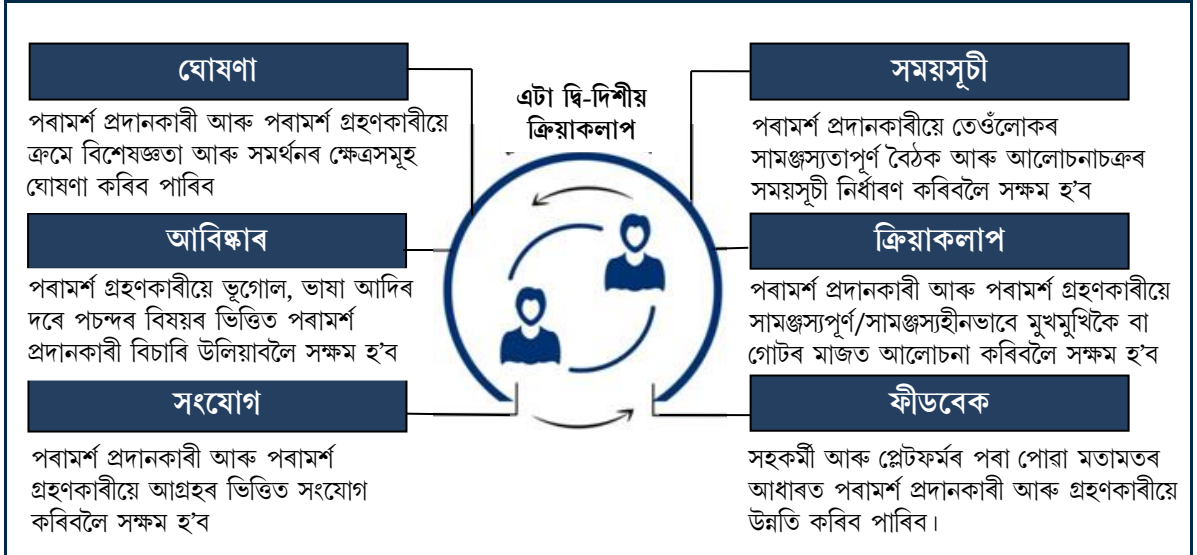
ঘোষণা

পৰামৰ্শ প্ৰদানকাৰী আৰু পৰামৰ্শ গ্ৰহণকাৰীয়ে ক্ৰমে বিশেষজ্ঞতা আৰু সমৰ্থনৰ ক্ষেত্ৰসমূহ ঘোষণা কৰিব পাৰিব

আবিষ্কাৰ

পৰামৰ্শ গ্ৰহণকাৰীয়ে ভূগোল, ভাষা আদিৰ দৰে পচন্দৰ বিষয়ৰ ভিত্তিত পৰামৰ্শ প্ৰদানকাৰী বিচাৰি উলিয়াবলৈ সক্ষম হ'ব

সংযোগ

পৰামৰ্শ প্ৰদানকাৰী আৰু পৰামৰ্শ গ্ৰহণকাৰীয়ে আগ্ৰহৰ ভিত্তিত সংযোগ কৰিবলৈ সক্ষম হ'ব

এটা দ্বি-দিশীয় ক্ৰিয়াকলাপ

সময়সূচী

পৰামৰ্শ প্ৰদানকাৰীয়ে তেওঁলোকৰ সামঞ্জস্যতাপূৰ্ণ বৈঠক আৰু আলোচনাচক্ৰৰ সময়সূচী নিৰ্ধাৰণ কৰিবলৈ সক্ষম হ'ব

ক্ৰিয়াকলাপ

পৰামৰ্শ প্ৰদানকাৰী আৰু পৰামৰ্শ গ্ৰহণকাৰীয়ে সামঞ্জস্যপূৰ্ণ/সামঞ্জস্যহীনভাৱে মুখমুখিকৈ বা গোটৰ মাজত আলোচনা কৰিবলৈ সক্ষম হ'ব

ফীডবেক

সহকৰ্মী আৰু প্লেটফৰ্মৰ পৰা পোৱা মতামতৰ আধাৰত পৰামৰ্শ প্ৰদানকাৰী আৰু গ্ৰহণকাৰীয়ে উন্নতি কৰিব পাৰিব।